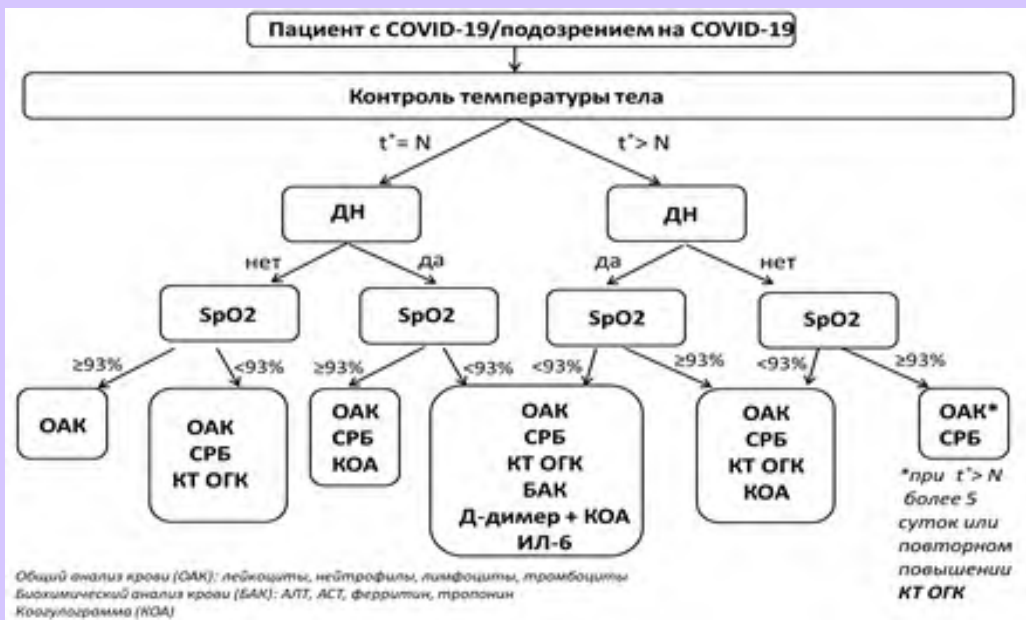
Пациент с COVID-19/подозрением на COVID-19

Контроль температуры тела

t°= N

t°> N

ДН

ДН

нет

да

да

нет

SpO2

SpO2

SpO2

SpO2

≥93%

<93%

≥93%

<93%

<93%

≥93%

<93%

≥93%

ОАК

ОАК
СРБ
КТ ОГК

ОАК
СРБ
КОА

ОАК
СРБ
КТ ОГК
БАК
Д-димер + КОА
ИЛ-6

ОАК
СРБ
КТ ОГК
КОА

ОАК*
СРБ

*при t°> N более 5 суток или повторном повышении КТ ОГК

Общий анализ крови (ОАК): лейкоциты, нейтрофилы, лимфоциты, тромбоциты
Биохимический анализ крови (БАК): АЛТ, АСТ, ферритин, тропонин
Коагулограмма (КОА)